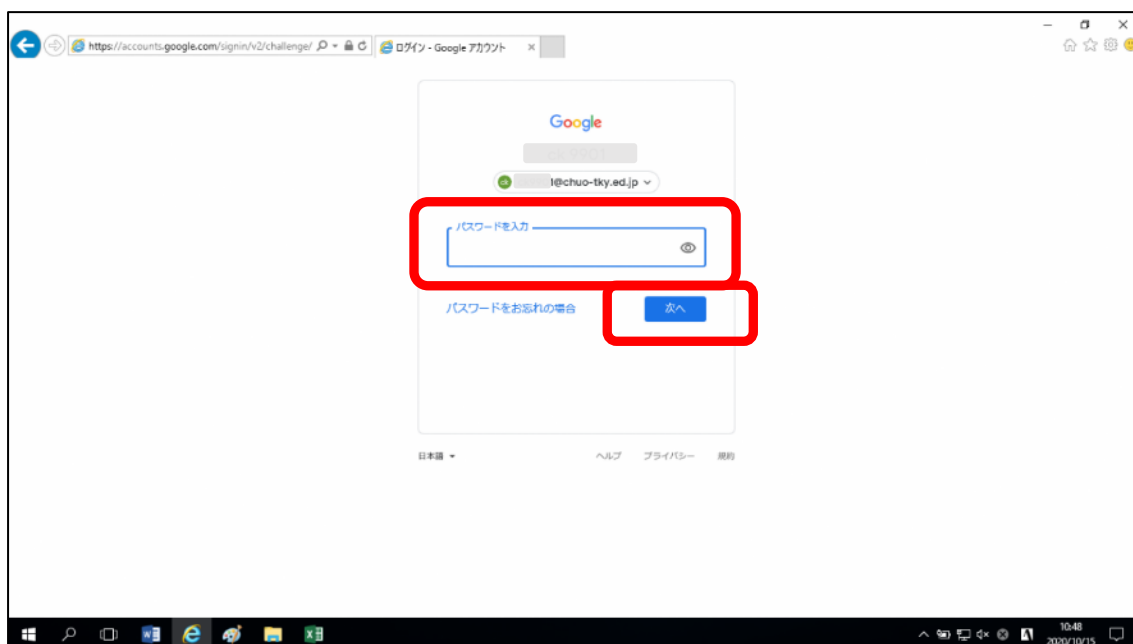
https://accounts.google.com/signin/v2/challenge/

ログイン - Google アカウント

Google

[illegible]

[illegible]l@chuo-tky.ed.jp

パスワードを入力

パスワードをお忘れの場合

次へ

日本語

ヘルプ プライバシー 規約

10:48
2020/10/15